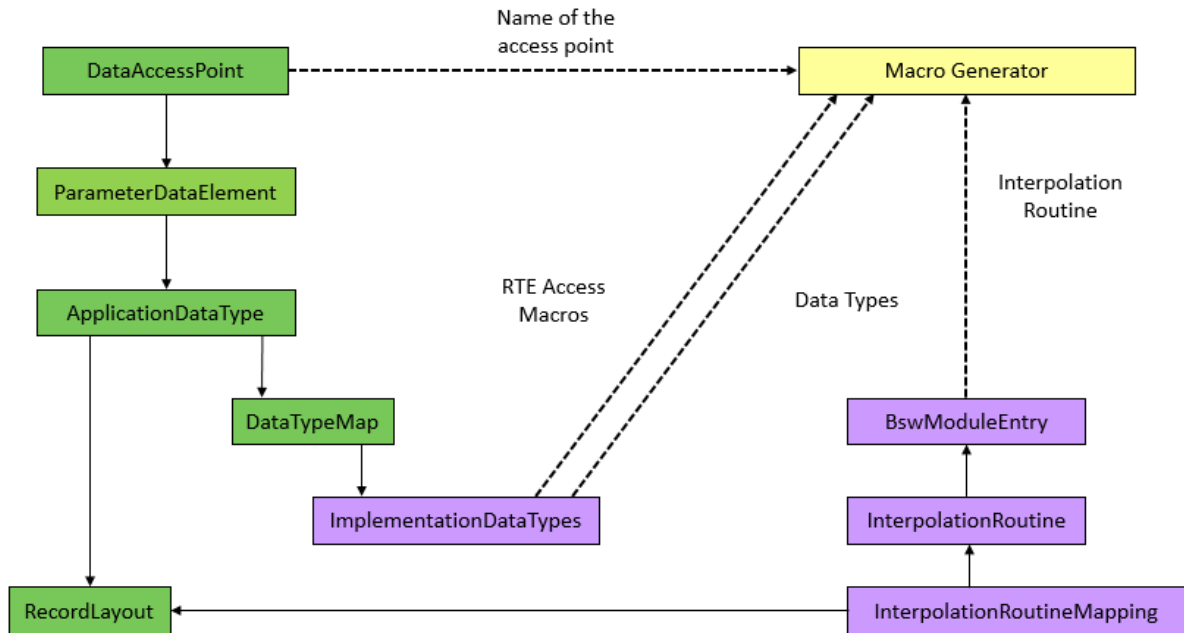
Name of the access point

DataAccessPoint

Macro Generator

ParameterDataElement

Interpolation Routine

ApplicationDataType

RTE Access Macros

Data Types

DataTypeMap

BswModuleEntry

ImplementationDataTypes

InterpolationRoutine

RecordLayout

InterpolationRoutineMapping